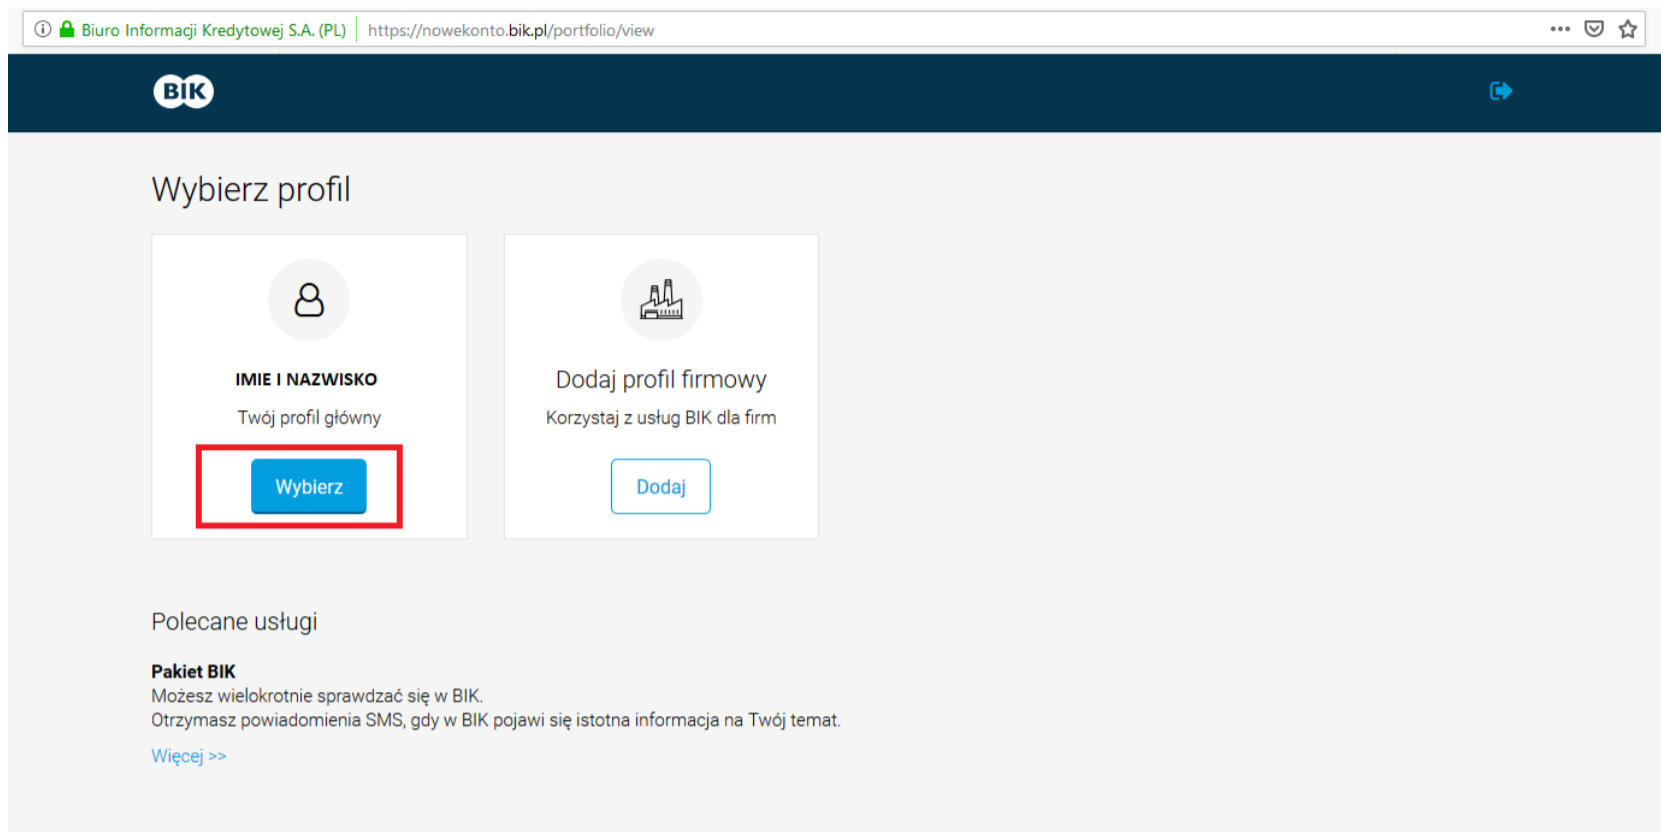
Biuro Informacji Kredytowej S.A. (PL) https://nowekonto.bik.pl/portfolio/view

BIK

Wybierz profil

IMIE I NAZWISKO

Twój profil główny

Wybierz

Dodaj profil firmowy

Korzystaj z usług BIK dla firm

Dodaj

Polecane usługi

Pakiet BIK
Możesz wielokrotnie sprawdzać się w BIK.
Otrzymasz powiadomienia SMS, gdy w BIK pojawi się istotna informacja na Twój temat.

Więcej >>